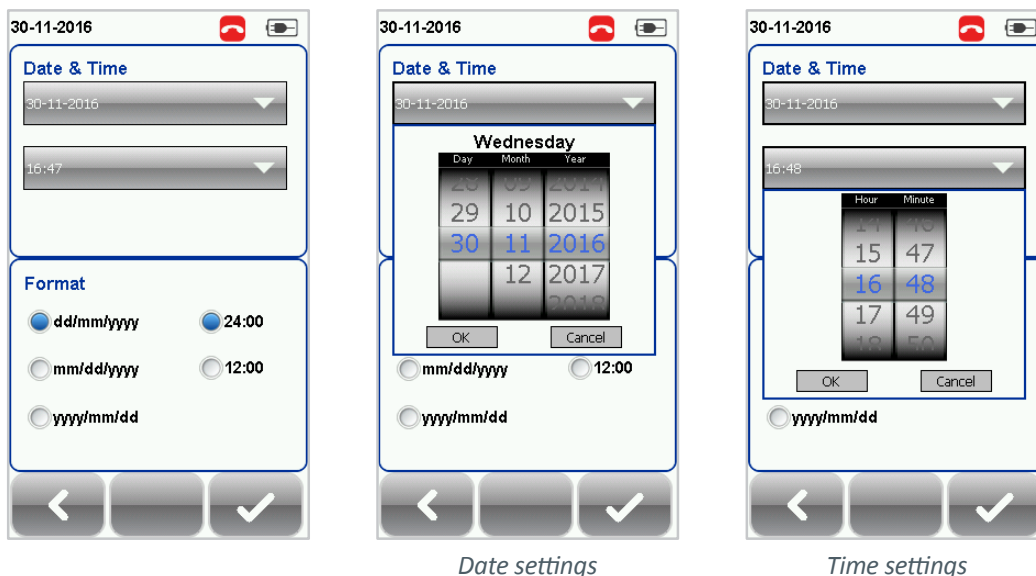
30-11-2016

Date & Time

30-11-2016

16:47

Format

dd/mm/yyyy

24:00

mm/dd/yyyy

12:00

yyyy/mm/dd

30-11-2016

Date & Time

30-11-2016

Wednesday

| Day | Month | Year |
|---|---|---|
| 29 | 10 | 2015 |
| 30 | 11 | 2016 |
| | 12 | 2017 |

OK

Cancel

mm/dd/yyyy

12:00

yyyy/mm/dd

Date settings

30-11-2016

Date & Time

30-11-2016

16:48

| Hour | Minute |
|---|---|
| 15 | 47 |
| 16 | 48 |
| 17 | 49 |

OK

Cancel

yyyy/mm/dd

Time settings